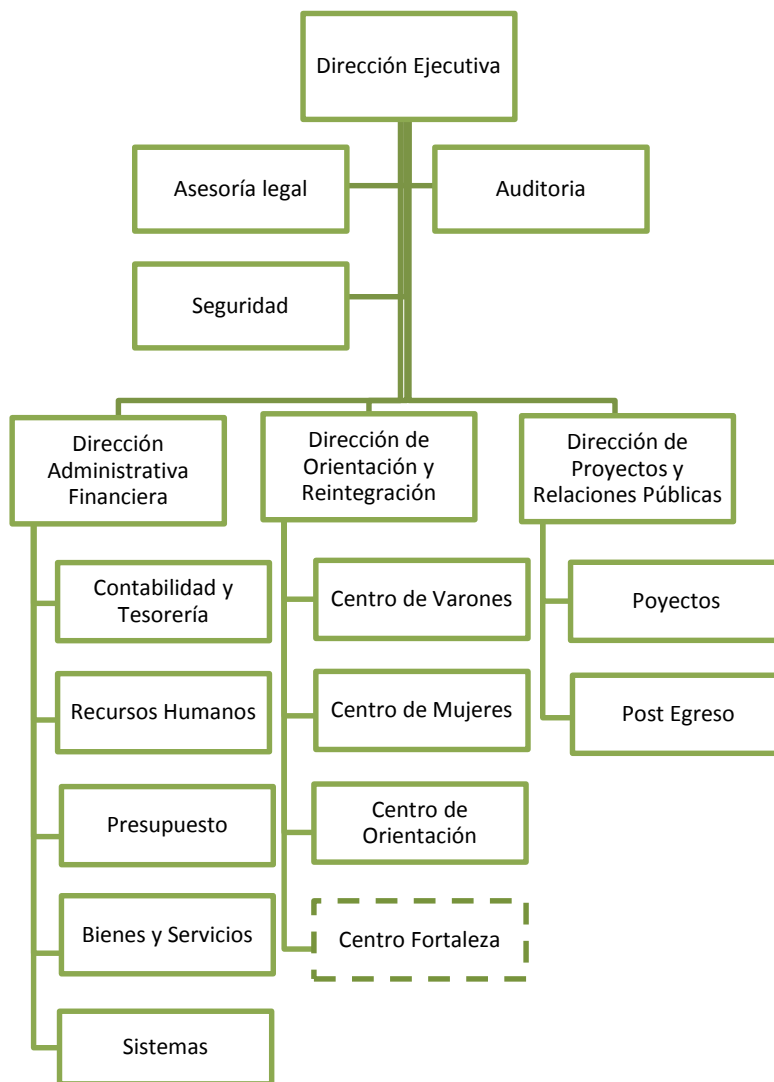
Dirección Ejecutiva

Asesoría legal

Auditoria

Seguridad

Dirección Administrativa Financiera

Contabilidad y Tesorería

Recursos Humanos

Presupuesto

Bienes y Servicios

Sistemas

Dirección de Orientación y Reintegración

Centro de Varones

Centro de Mujeres

Centro de Orientación

Centro Fortaleza

Dirección de Proyectos y Relaciones Públicas

Poyectos

Post Egreso